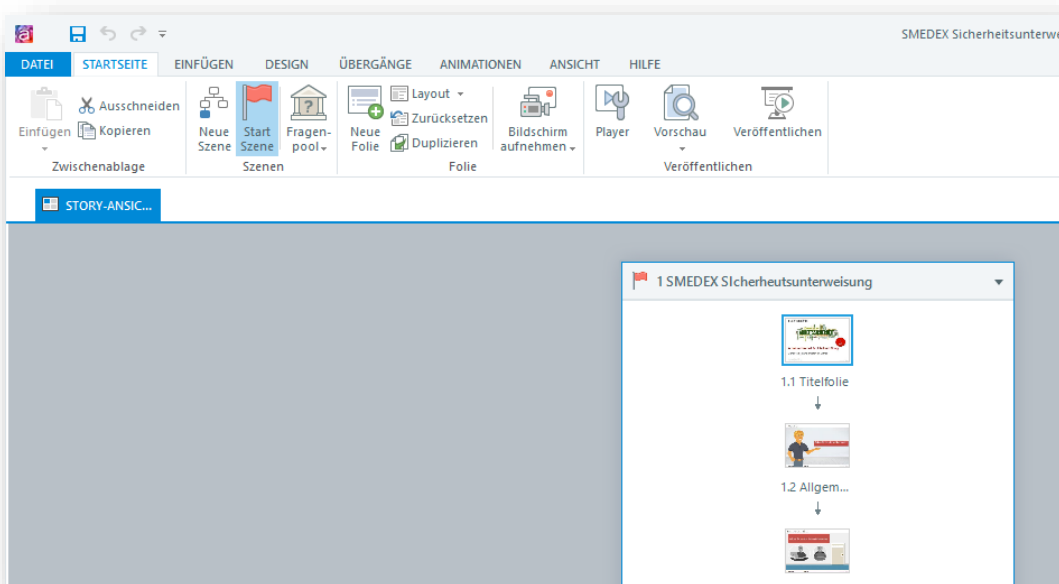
SMEDEX Sicherheitsunterw

DATEI STARTSEITE EINFÜGEN DESIGN ÜBERGÄNGE ANIMATIONEN ANSICHT HILFE

Einfügen
Ausschneiden
Kopieren
Zwischenablage

Neue Szene
Start Szene
Fragenpool
Szenen

Neue Folie
Layout
Zurücksetzen
Duplizieren
Folie

Bildschirm aufnehmen

Player
Vorschau
Veröffentlichen
Veröffentlichen

STORY-ANSIC...

1 SMEDEX SIcherheutsunterweisung

1.1 Titelfolie

1.2 Allgem...